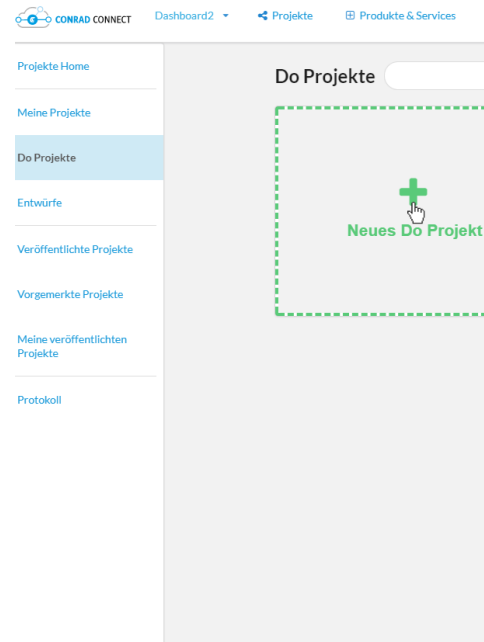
CONRAD CONNECT Dashboard2 Projekte Produkte & Services

Projekte Home

Meine Projekte

Do Projekte

Entwürfe

Veröffentlichte Projekte

Vorgemerkte Projekte

Meine veröffentlichten Projekte

Protokoll

Do Projekte

Neues Do Projekt